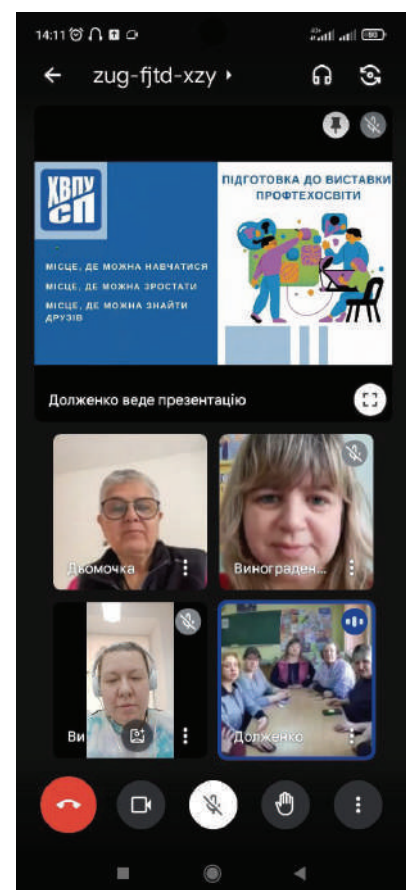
14:11

zug-fjtd-xzy ▸

ХВПУ СП

МІСЦЕ, ДЕ МОЖНА НАВЧАТИСЯ
МІСЦЕ, ДЕ МОЖНА ЗРОСТАТИ
МІСЦЕ, ДЕ МОЖНА ЗНАЙТИ ДРУЗІВ

ПІДГОТОВКА ДО ВИСТАВКИ ПРОФТЕХОСВІТИ

Долженко веде презентацію

Дьомочка

Винограден...

Ви

Долженко